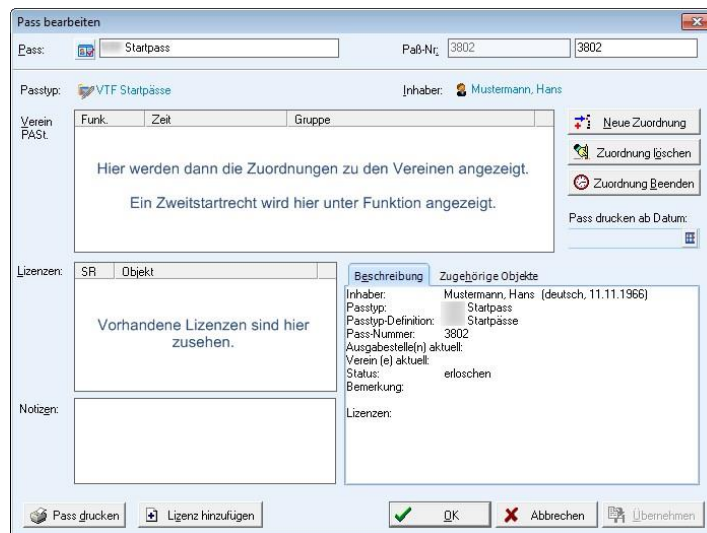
Pass bearbeiten

Pass: Startpass

Paß-Nr.: 3802 3802

Passtyp: VTF Startpässe

Inhaber: Mustermann, Hans

Verein PASt.

| Funk. | Zeit | Gruppe |
|---|---|---|

Hier werden dann die Zuordnungen zu den Vereinen angezeigt.

Ein Zweitstartrecht wird hier unter Funktion angezeigt.

Neue Zuordnung

Zuordnung löschen

Zuordnung Beenden

Pass drucken ab Datum:

Lizenzen:

| SR | Objekt |
|---|---|

Vorhandene Lizenzen sind hier zusehen.

Beschreibung | Zugehörige Objekte

Inhaber: Mustermann, Hans (deutsch, 11.11.1966)
Passtyp: Startpass
Passtyp-Definition: Startpässe
Pass-Nummer: 3802
Ausgabestelle(n) aktuell:
Verein (e) aktuell:
Status: erloschen
Bemerkung:

Lizenzen:

Notizen:

Pass drucken | Lizenz hinzufügen | OK | Abbrechen | Übernehmen